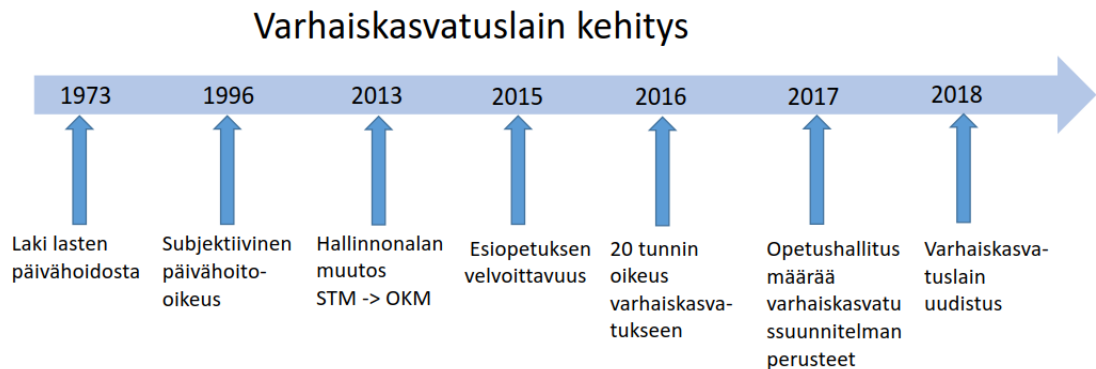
Varhaiskasvatuslain kehitys

1973

1996

2013

2015

2016

2017

2018

Laki lasten päivähoidosta

Subjektiivinen päivähoitooikeus

Hallinnonalan muutos STM -> OKM

Esiopetuksen velvoittavuus

20 tunnin oikeus varhaiskasvatukseen

Opetushallitus määrää varhaiskasvatussuunnitelman perusteet

Varhaiskasvatuslain uudistus